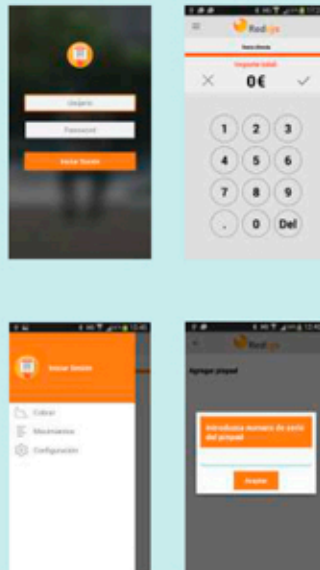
Usuario
Password
Iniciar Sesión

Redsys
Nueva Venta
Importe total
0€
1 2 3
4 5 6
7 8 9
. 0 Del

Iniciar Sesión
Cobrar
Movimientos
Configuración

Redsys
Agregar pinpad
Introduzca numero de serie del pinpad
Aceptar